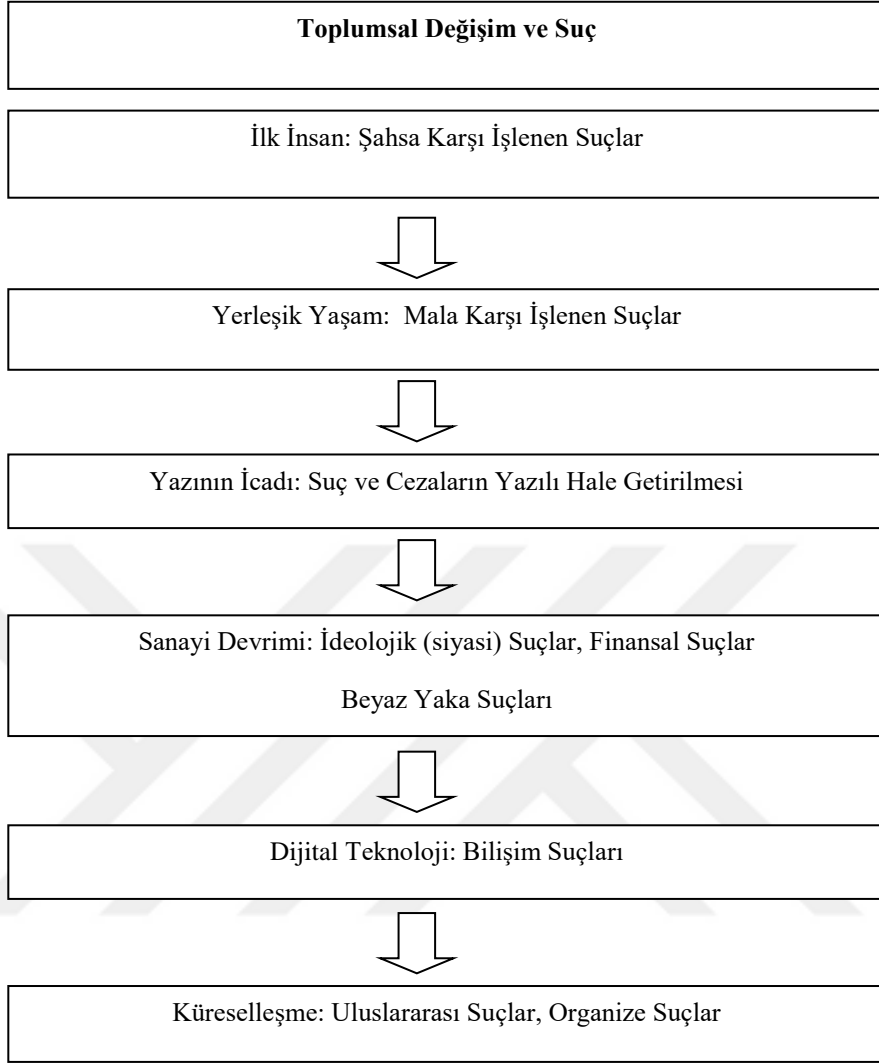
**Toplumsal Değişim ve Suç**

İlk İnsan: Şahsa Karşı İşlenen Suçlar

Yerleşik Yaşam: Mala Karşı İşlenen Suçlar

Yazının İcadı: Suç ve Cezaların Yazılı Hale Getirilmesi

Sanayi Devrimi: İdeolojik (siyasi) Suçlar, Finansal Suçlar

Beyaz Yaka Suçları

Dijital Teknoloji: Bilişim Suçları

Küreselleşme: Uluslararası Suçlar, Organize Suçlar